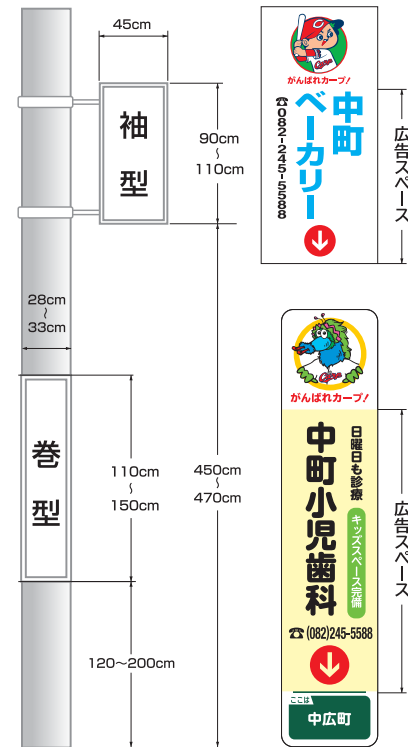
45cm

袖型

90cm
〜
110cm

28cm
〜
33cm

巻型

110cm
〜
150cm

450cm
〜
470cm

120〜200cm

Carp

がんばれカープ!

中町
ベーカリー

☎082-245-5588

広告スペース

Carp

がんばれカープ!

日曜日も診療

中町小児歯科

キッズスペース完備

☎(082)245-5588

ここは
中広町

広告スペース